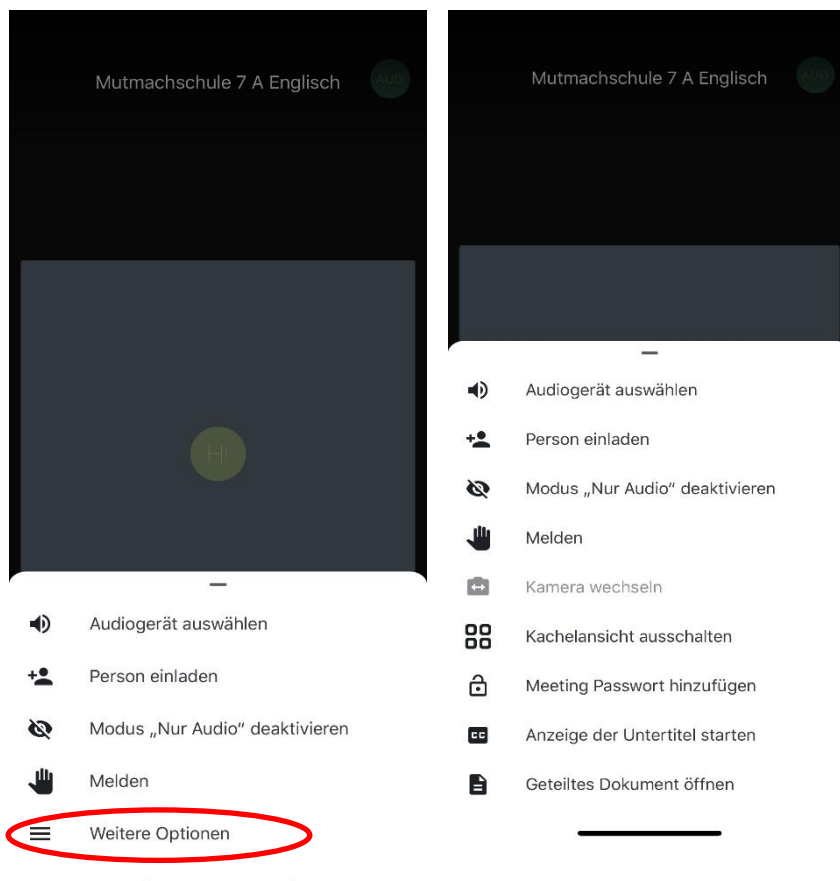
Mutmachschule 7 A Englisch

AUD

HI

Audiogerät auswählen

Person einladen

Modus „Nur Audio“ deaktivieren

Melden

Weitere Optionen

Mutmachschule 7 A Englisch

AUD

Audiogerät auswählen

Person einladen

Modus „Nur Audio“ deaktivieren

Melden

Kamera wechseln

Kachelansicht ausschalten

Meeting Passwort hinzufügen

Anzeige der Untertitel starten

Geteiltes Dokument öffnen